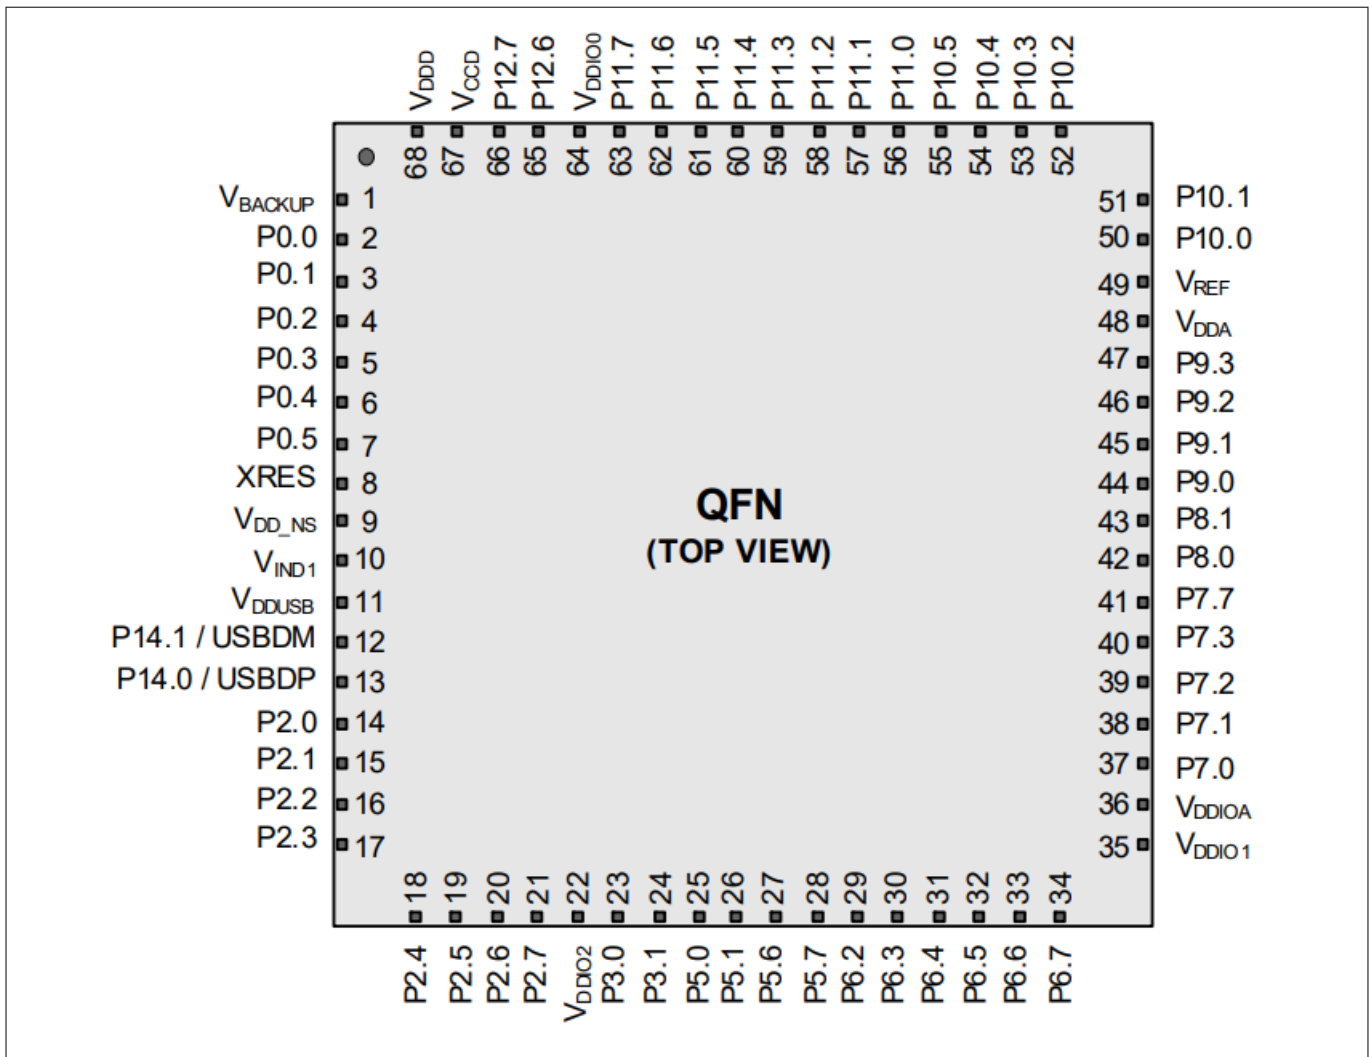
$V_{DDD}$ $V_{CCD}$ P12.7 P12.6 $V_{DDIO0}$ P11.7 P11.6 P11.5 P11.4 P11.3 P11.2 P11.1 P11.0 P10.5 P10.4 P10.3 P10.2

68 67 66 65 64 63 62 61 60 59 58 57 56 55 54 53 52

$V_{BACKUP}$ 1
P0.0 2
P0.1 3
P0.2 4
P0.3 5
P0.4 6
P0.5 7
XRES 8
$V_{DD\_NS}$ 9
$V_{IND1}$ 10
$V_{DDUSB}$ 11
P14.1 / USBDM 12
P14.0 / USBDP 13
P2.0 14
P2.1 15
P2.2 16
P2.3 17

QFN
(TOP VIEW)

51 P10.1
50 P10.0
49 $V_{REF}$
48 $V_{DDA}$
47 P9.3
46 P9.2
45 P9.1
44 P9.0
43 P8.1
42 P8.0
41 P7.7
40 P7.3
39 P7.2
38 P7.1
37 P7.0
36 $V_{DDIOA}$
35 $V_{DDIO1}$

18 19 20 21 22 23 24 25 26 27 28 29 30 31 32 33 34

P2.4 P2.5 P2.6 P2.7 $V_{DDIO2}$ P3.0 P3.1 P5.0 P5.1 P5.6 P5.7 P6.2 P6.3 P6.4 P6.5 P6.6 P6.7